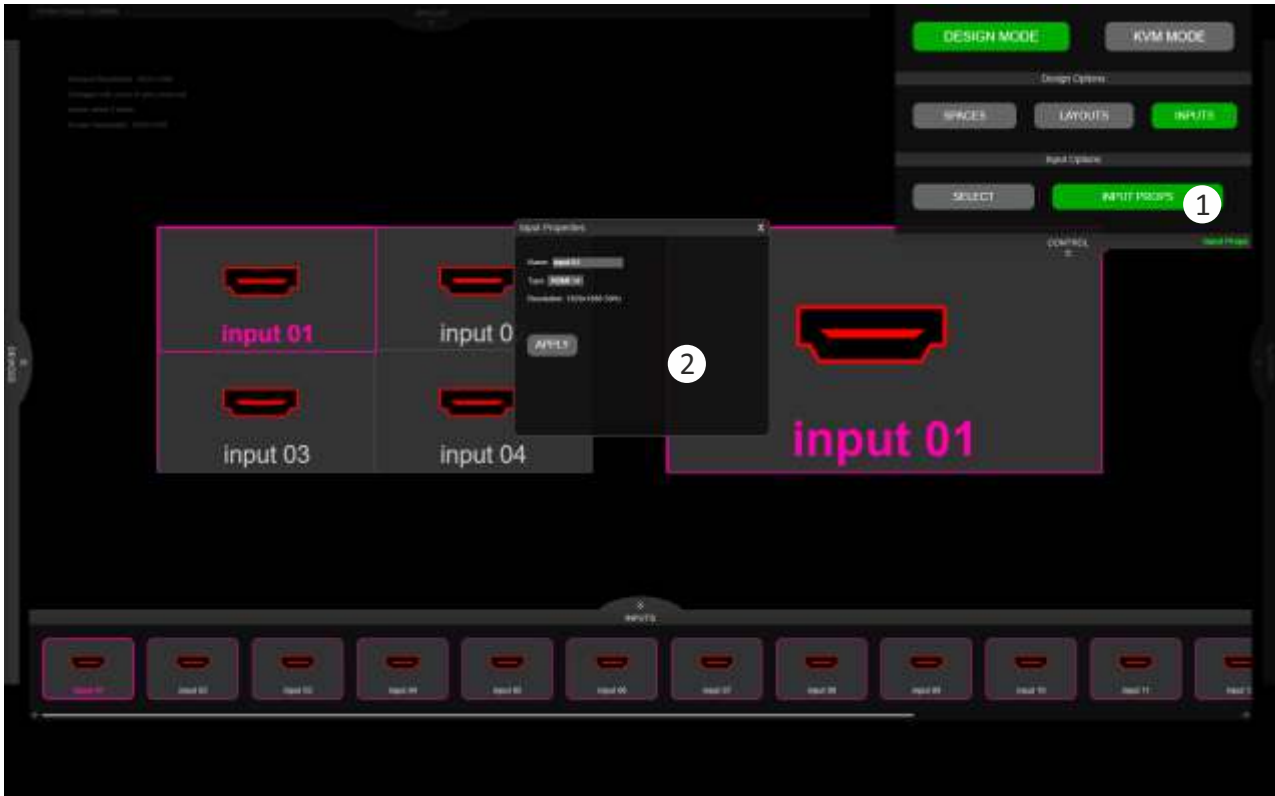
DESIGN MODE
KVM MODE
Design Options
SPACES
LAYOUTS
INPUTS
Input Options
SELECT
INPUT PROPS
1
CONTROL
Input Props
Input Properties
X
Name: input 01
Type: HDMI
Resolution: 1920x1080 59Hz
APPLY
2
input 01
input 0
input 03
input 04
input 01
INPUTS
input 01
input 02
input 03
input 04
input 05
input 06
input 07
input 08
input 09
input 10
input 11
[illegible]